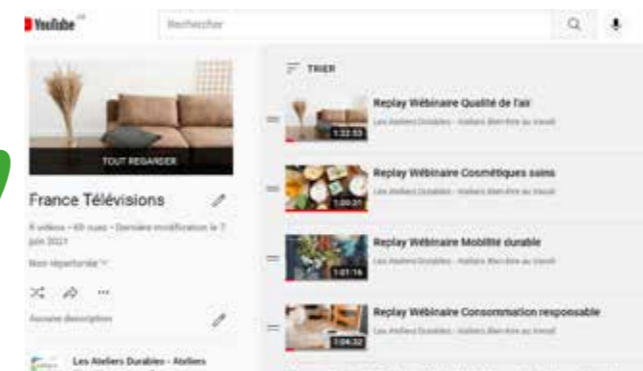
YouTube FR

Rechercher

TOUT REGARDER

France Télévisions

8 vidéos • 69 vues • Dernière modification le 7 juin 2021

Non répertoriée

Aucune description

Les Ateliers Durables - Ateliers

TRIER

1:32:53
Replay Webinaire Qualité de l'air
Les Ateliers Durables - Ateliers Bien-être au travail

1:00:01
Replay Webinaire Cosmétiques sains
Les Ateliers Durables - Ateliers Bien-être au travail

1:01:16
Replay Webinaire Mobilité durable
Les Ateliers Durables - Ateliers Bien-être au travail

1:04:32
Replay Webinaire Consommation responsable
Les Ateliers Durables - Ateliers Bien-être au travail